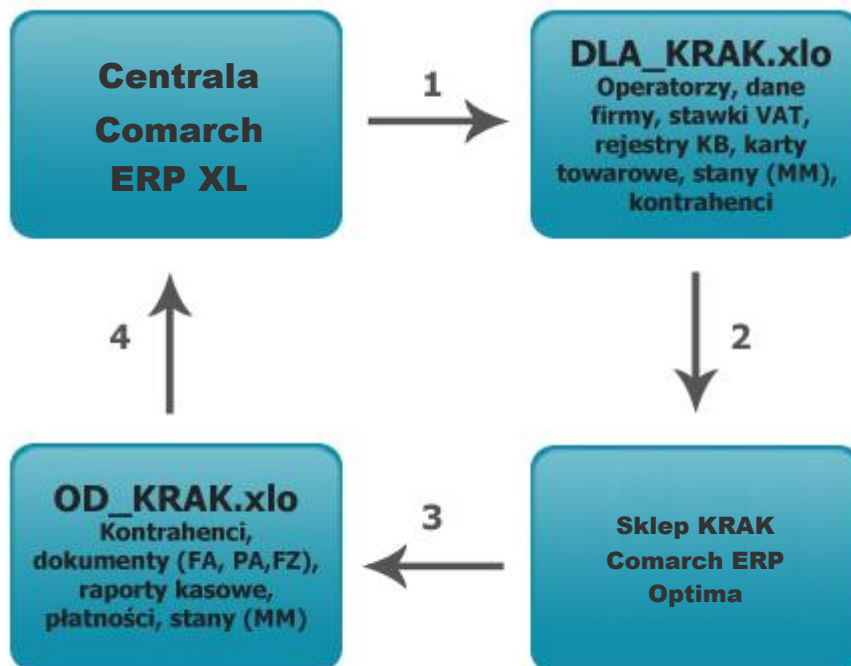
Centrala Comarch ERP XL

1

DLA_KRAK.xlo
Operatorzy, dane firmy, stawki VAT, rejestry KB, karty towarowe, stany (MM), kontrahenci

2

Sklep KRAK Comarch ERP Optima

3

OD_KRAK.xlo
Kontrahenci, dokumenty (FA, PA,FZ), raporty kasowe, płatności, stany (MM)

4